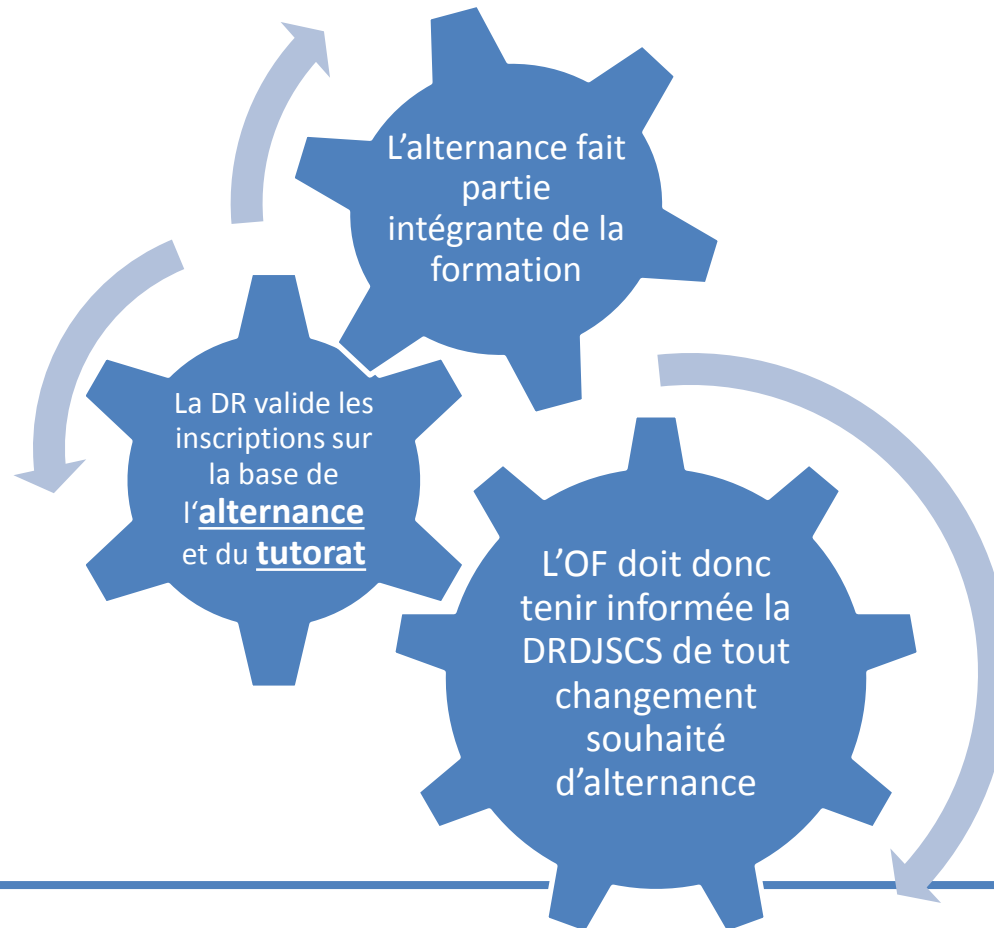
L’alternance fait partie intégrante de la formation

La DR valide les inscriptions sur la base de l‘**alternance** et du **tutorat**

L’OF doit donc tenir informée la DRDJSCS de tout changement souhaité d’alternance